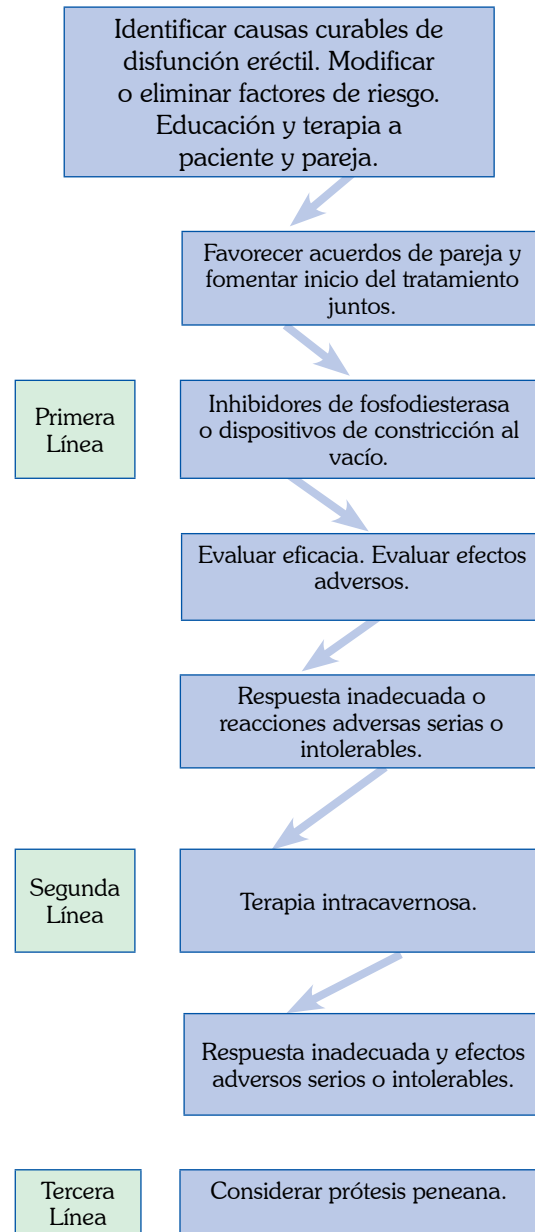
Identificar causas curables de disfunción eréctil. Modificar o eliminar factores de riesgo. Educación y terapia a paciente y pareja.

Favorecer acuerdos de pareja y fomentar inicio del tratamiento juntos.

Primera Línea

Inhibidores de fosfodiesterasa o dispositivos de constricción al vacío.

Evaluar eficacia. Evaluar efectos adversos.

Respuesta inadecuada o reacciones adversas serias o intolerables.

Segunda Línea

Terapia intracavernosa.

Respuesta inadecuada y efectos adversos serios o intolerables.

Tercera Línea

Considerar prótesis peneana.